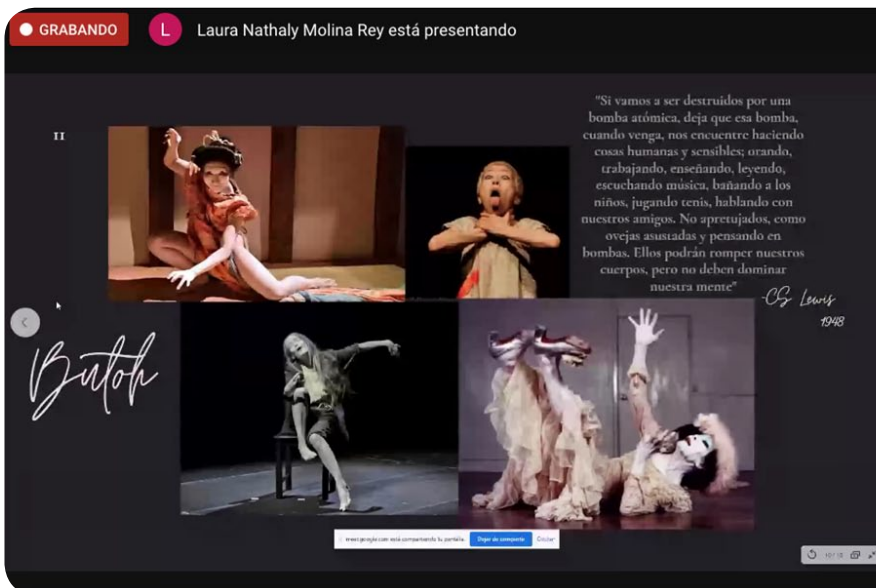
GRABANDO

L Laura Nathaly Molina Rey está presentando

II

"Si vamos a ser destruidos por una bomba atómica, deja que esa bomba, cuando venga, nos encuentre haciendo cosas humanas y sensibles; orando, trabajando, enseñando, leyendo, escuchando música, bañando a los niños, jugando tenis, hablando con nuestros amigos. No apretujados, como ovejas asustadas y pensando en bombas. Ellos podrán romper nuestros cuerpos, pero no deben dominar nuestra mente"

-CS Lewis
1948

Butoh

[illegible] está compartiendo tu pantalla. Dejar de compartir Ocultar

10 / 15